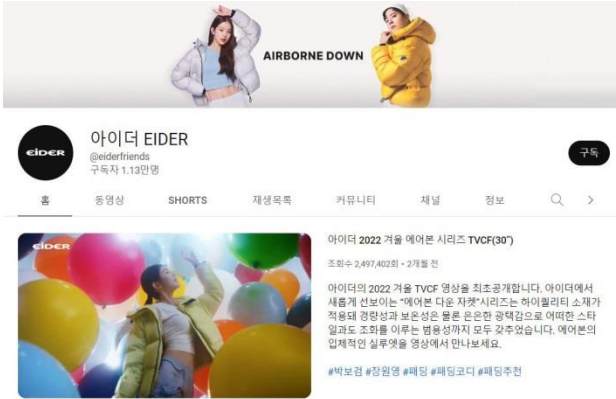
AIRBORNE DOWN

EIDER

아이더 EIDER
@eiderfriends
구독자 1.13만명

구독

홈 동영상 SHORTS 재생목록 커뮤니티 채널 정보

EIDER

아이더 2022 겨울 에어본 시리즈 TVCF(30")

조회수 2,497,402회 • 2개월 전

아이더의 2022 겨울 TVCF 영상을 최초공개합니다. 아이더에서 새롭게 선보이는 "에어본 다운 자켓"시리즈는 하이퀄리티 소재가 적용돼 경량성과 보온성은 물론 은은한 광택감으로 어떠한 스타일과도 조화를 이루는 범용성까지 모두 갖추었습니다. 에어본의 입체적인 실루엣을 영상에서 만나보세요.

#박보검 #장원영 #패딩 #패딩코디 #패딩추천